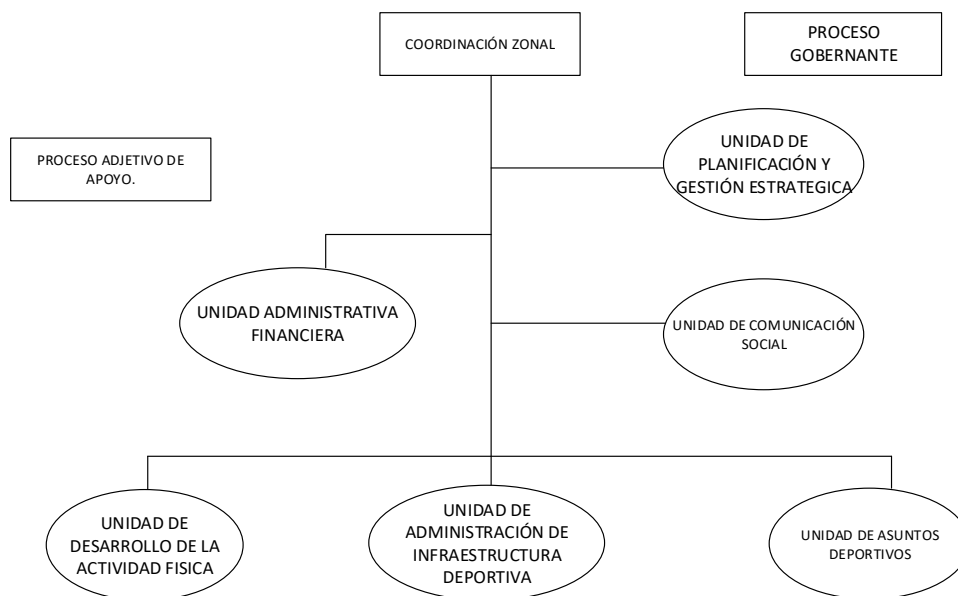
COORDINACIÓN ZONAL

PROCESO GOBERNANTE

PROCESO ADJETIVO DE APOYO.

UNIDAD DE PLANIFICACIÓN Y GESTIÓN ESTRATEGICA

UNIDAD ADMINISTRATIVA FINANCIERA

UNIDAD DE COMUNICACIÓN SOCIAL

UNIDAD DE DESARROLLO DE LA ACTIVIDAD FISICA

UNIDAD DE ADMINISTRACIÓN DE INFRAESTRUCTURA DEPORTIVA

UNIDAD DE ASUNTOS DEPORTIVOS